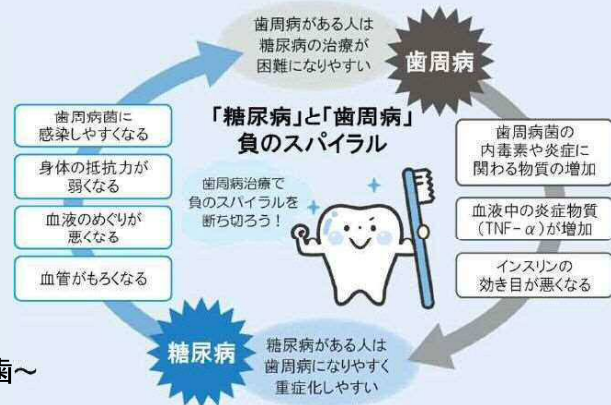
歯周病がある人は糖尿病の治療が困難になりやすい

歯周病

「糖尿病」と「歯周病」
負のスパイラル

歯周病菌に感染しやすくなる

身体の抵抗力が弱くなる

血液のめぐりが悪くなる

血管がもろくなる

歯周病治療で負のスパイラルを断ち切ろう！

歯周病菌の内毒素や炎症に関わる物質の増加

血液中の炎症物質（TNF-$\alpha$）が増加

インスリンの効き目が悪くなる

糖尿病

糖尿病がある人は歯周病になりやすく重症化しやすい

歯～